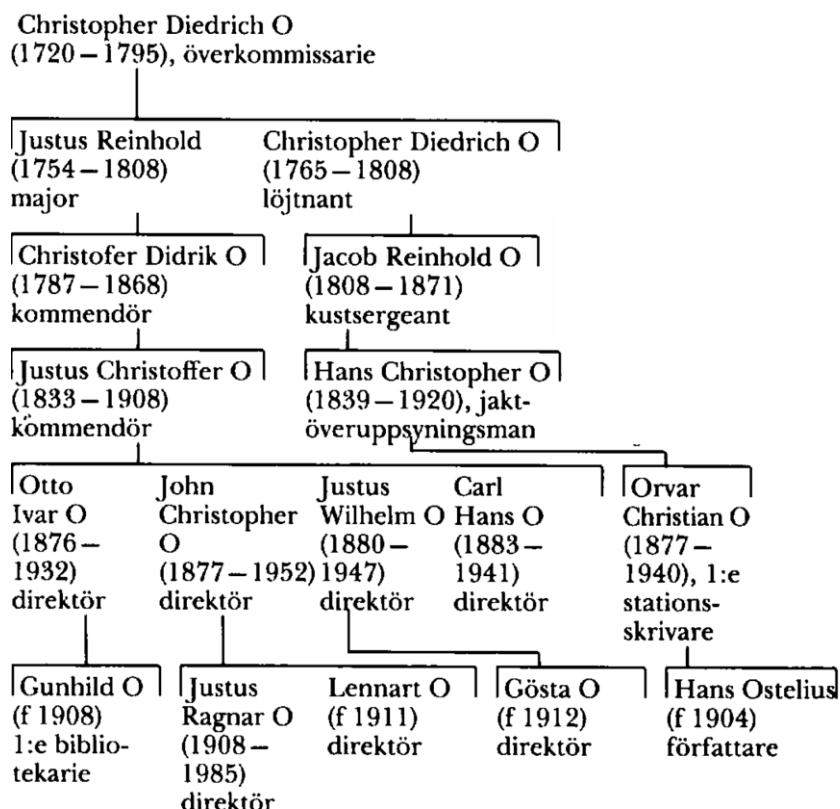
Christopher Diedrich O
(1720 – 1795), överkommissarie

Justus Reinhold
(1754 – 1808)
major

Christopher Diedrich O
(1765 – 1808)
löjtnant

Christofer Didrik O
(1787 – 1868)
kommendör

Jacob Reinhold O
(1808 – 1871)
kustsergeant

Justus Christoffer O
(1833 – 1908)
kommendör

Hans Christopher O
(1839 – 1920), jaktöveruppsyningsman

Otto Ivar O
(1876 – 1932)
direktör

John Christopher O
(1877 – 1952)
direktör

Justus Wilhelm O
(1880 – 1947)
direktör

Carl Hans O
(1883 – 1941)
direktör

Orvar Christian O
(1877 – 1940), 1:e stationsskrivare

Gunhild O
(f 1908)
1:e bibliotekarie

Justus Ragnar O
(1908 – 1985)
direktör

Lennart O
(f 1911)
direktör

Gösta O
(f 1912)
direktör

Hans Ostelius
(f 1904)
författare